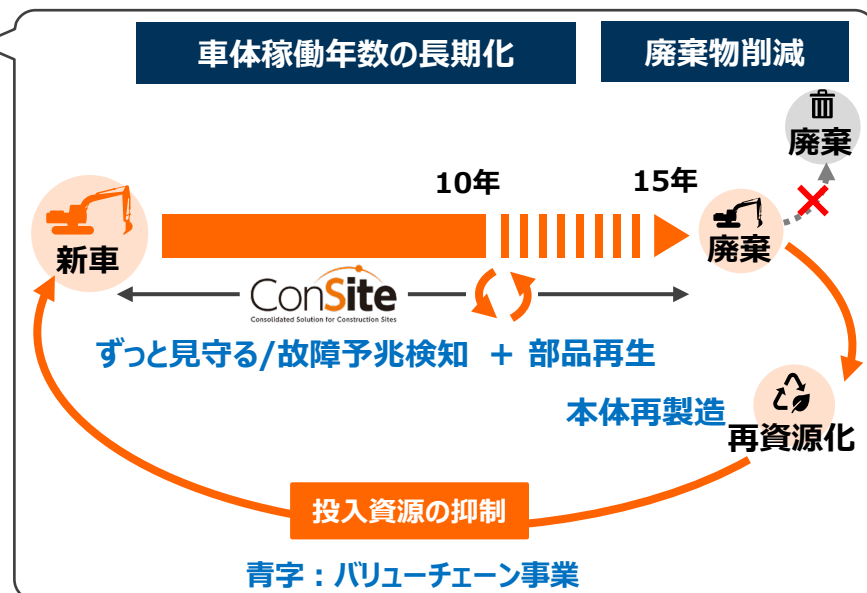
車体稼働年数の長期化

廃棄物削減

廃棄

10年

15年

新車

廃棄

ConSite
Consolidated Solution for Construction Sites

ずっと見守る/故障予兆検知 ＋ 部品再生

本体再製造

再資源化

投入資源の抑制

青字：バリューチェーン事業